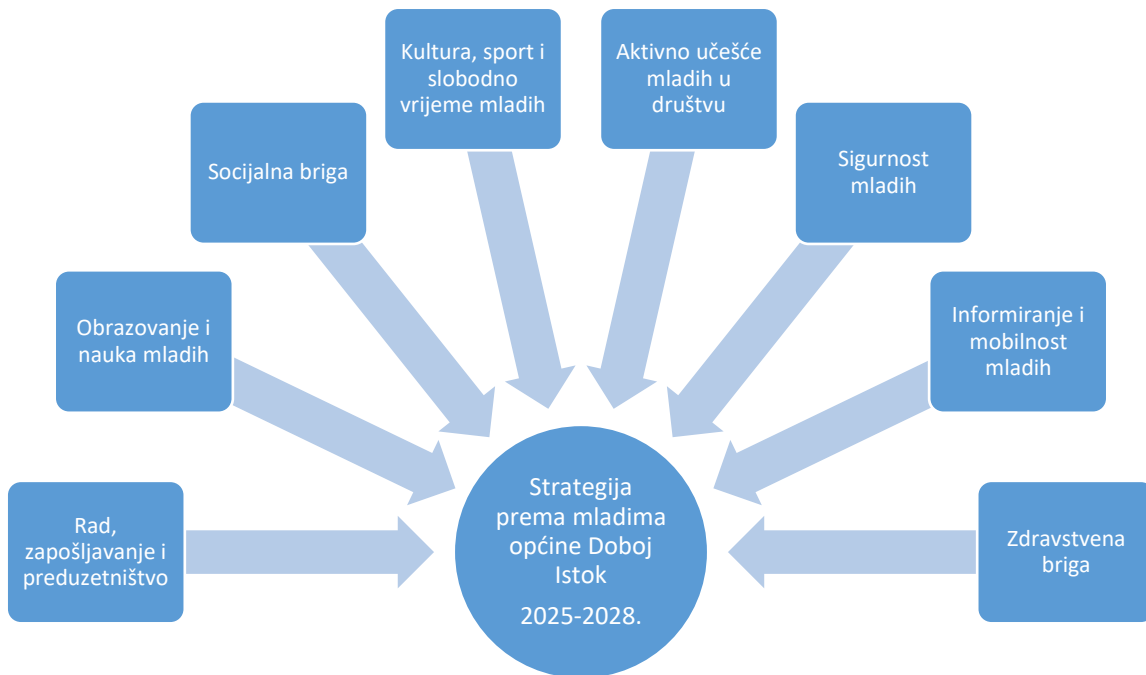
Kultura, sport i slobodno vrijeme mladih

Aktivno učešće mladih u društvu

Socijalna briga

Sigurnost mladih

Obrazovanje i nauka mladih

Informiranje i mobilnost mladih

Rad, zapošljavanje i preduzetništvo

Strategija prema mladima općine Doboj Istok

2025-2028.

Zdravstvena briga